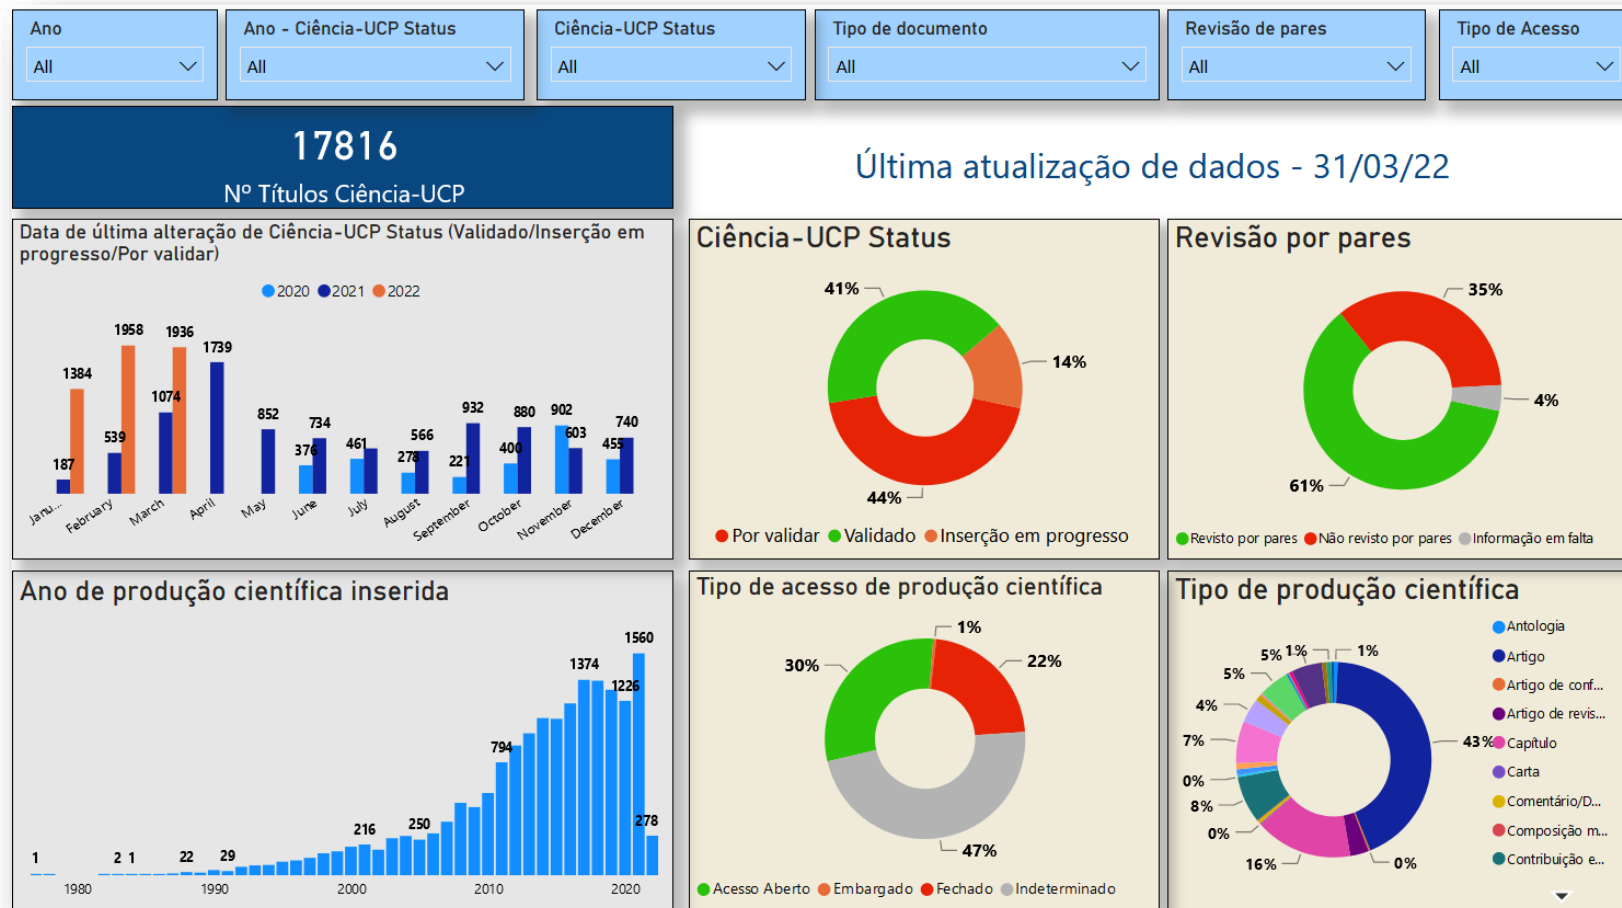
Ano
All

Ano - Ciência-UCP Status
All

Ciência-UCP Status
All

Tipo de documento
All

Revisão de pares
All

Tipo de Acesso
All

17816
Nº Títulos Ciência-UCP

Última atualização de dados - 31/03/22

Data de última alteração de Ciência-UCP Status (Validado/Inserção em progresso/Por validar)

2020 2021 2022

1384, 187, 539, 1958, 1074, 1936, 1739, 852, 376, 734, 461, 278, 566, 221, 932, 400, 880, 902, 603, 455, 740

Janu... February March April May June July August September October November December

Ciência-UCP Status

41%
14%
44%

Por validar Validado Inserção em progresso

Revisão por pares

35%
4%
61%

Revisto por pares Não revisto por pares Informação em falta

Ano de produção científica inserida

1, 2, 1, 22, 29, 216, 250, 794, 1374, 1226, 1560, 278

1980 1990 2000 2010 2020

Tipo de acesso de produção científica

1%
30%
22%
47%

Acesso Aberto Embargado Fechado Indeterminado

Tipo de produção científica

5% 1% 1%
5%
4%
7%
0%
8%
0%
16%
43%
0%

Antologia
Artigo
Artigo de conf...
Artigo de revis...
Capítulo
Carta
Comentário/D...
Composição m...
Contribuição e...